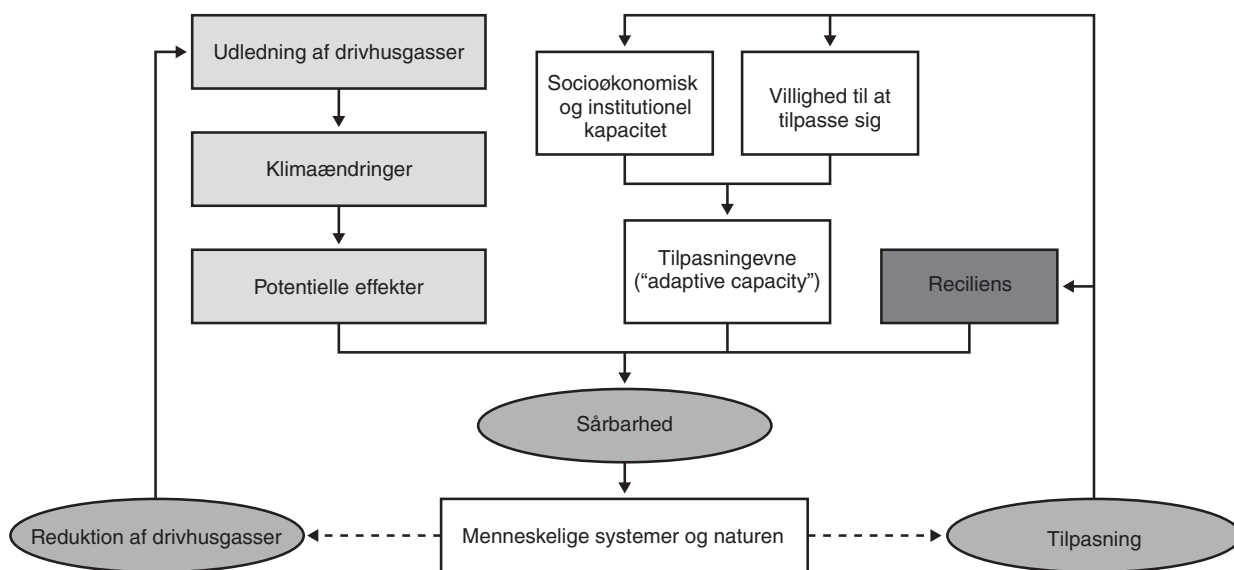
Udledning af drivhusgasser

Klimaændringer

Potentielle effekter

Socioøkonomisk og institutionel kapacitet

Villighed til at tilpasse sig

Tilpasningevne (“adaptive capacity”)

Reciliens

Sårbarhed

Reduktion af drivhusgasser

Menneskelige systemer og naturen

Tilpasning